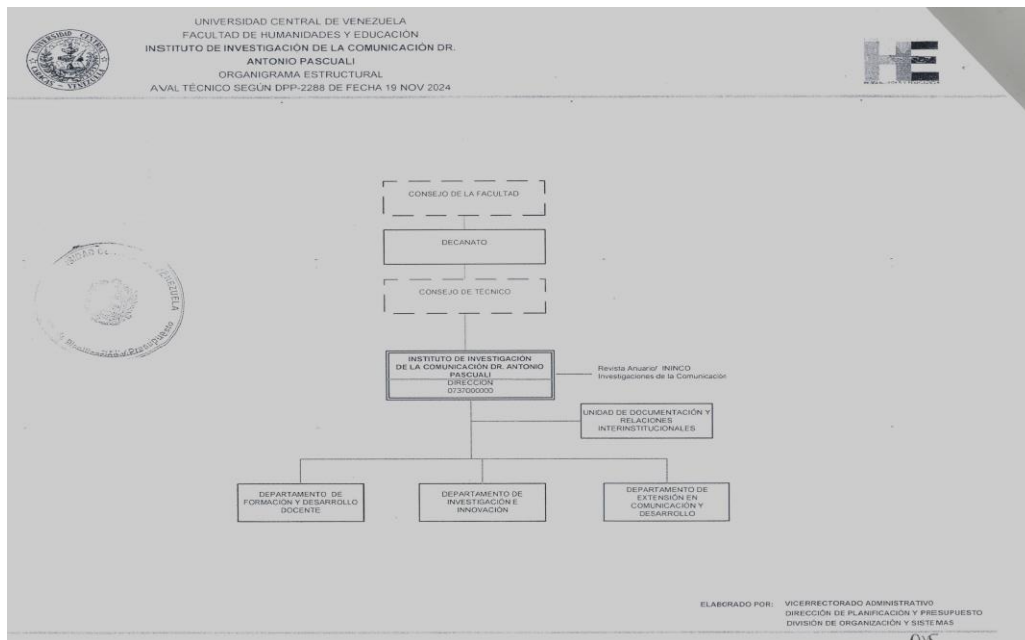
UNIVERSIDAD CENTRAL DE VENEZUELA
FACULTAD DE HUMANIDADES Y EDUCACIÓN
INSTITUTO DE INVESTIGACIÓN DE LA COMUNICACIÓN DR. ANTONIO PASCUALI
ORGANIGRAMA ESTRUCTURAL
AVAL TÉCNICO SEGÚN DPP-2288 DE FECHA 19 NOV 2024

HE

CONSEJO DE LA FACULTAD

DECANATO

CONSEJO DE TÉCNICO

INSTITUTO DE INVESTIGACIÓN DE LA COMUNICACIÓN DR. ANTONIO PASCUALI
DIRECCIÓN
0737000000

Revista Anuario/ ININCO Investigaciones de la Comunicación

UNIDAD DE DOCUMENTACIÓN Y RELACIONES INTERINSTITUCIONALES

DEPARTAMENTO DE FORMACIÓN Y DESARROLLO DOCENTE

DEPARTAMENTO DE INVESTIGACIÓN E INNOVACIÓN

DEPARTAMENTO DE EXTENSIÓN EN COMUNICACIÓN Y DESARROLLO

VENEZUELA
Planificación y Presupuesto

ELABORADO POR: VICERRECTORADO ADMINISTRATIVO
DIRECCIÓN DE PLANIFICACIÓN Y PRESUPUESTO
DIVISIÓN DE ORGANIZACIÓN Y SISTEMAS

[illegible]